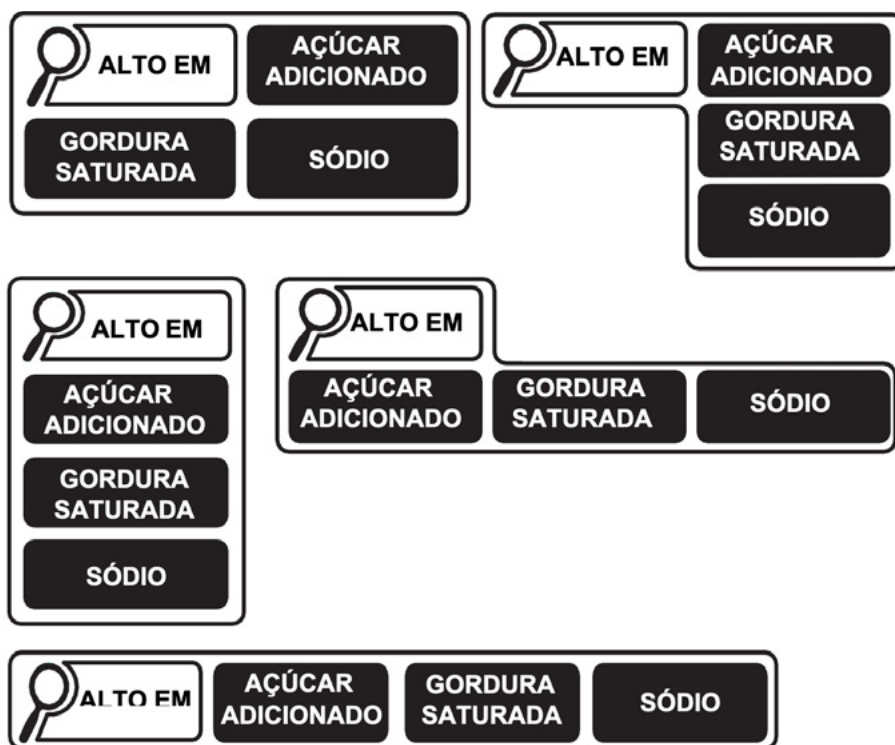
ALTO EM
AÇÚCAR ADICIONADO
GORDURA SATURADA
SÓDIO

ALTO EM
AÇÚCAR ADICIONADO
GORDURA SATURADA
SÓDIO

ALTO EM
AÇÚCAR ADICIONADO
GORDURA SATURADA
SÓDIO

ALTO EM
AÇÚCAR ADICIONADO
GORDURA SATURADA
SÓDIO

ALTO EM
AÇÚCAR ADICIONADO
GORDURA SATURADA
SÓDIO